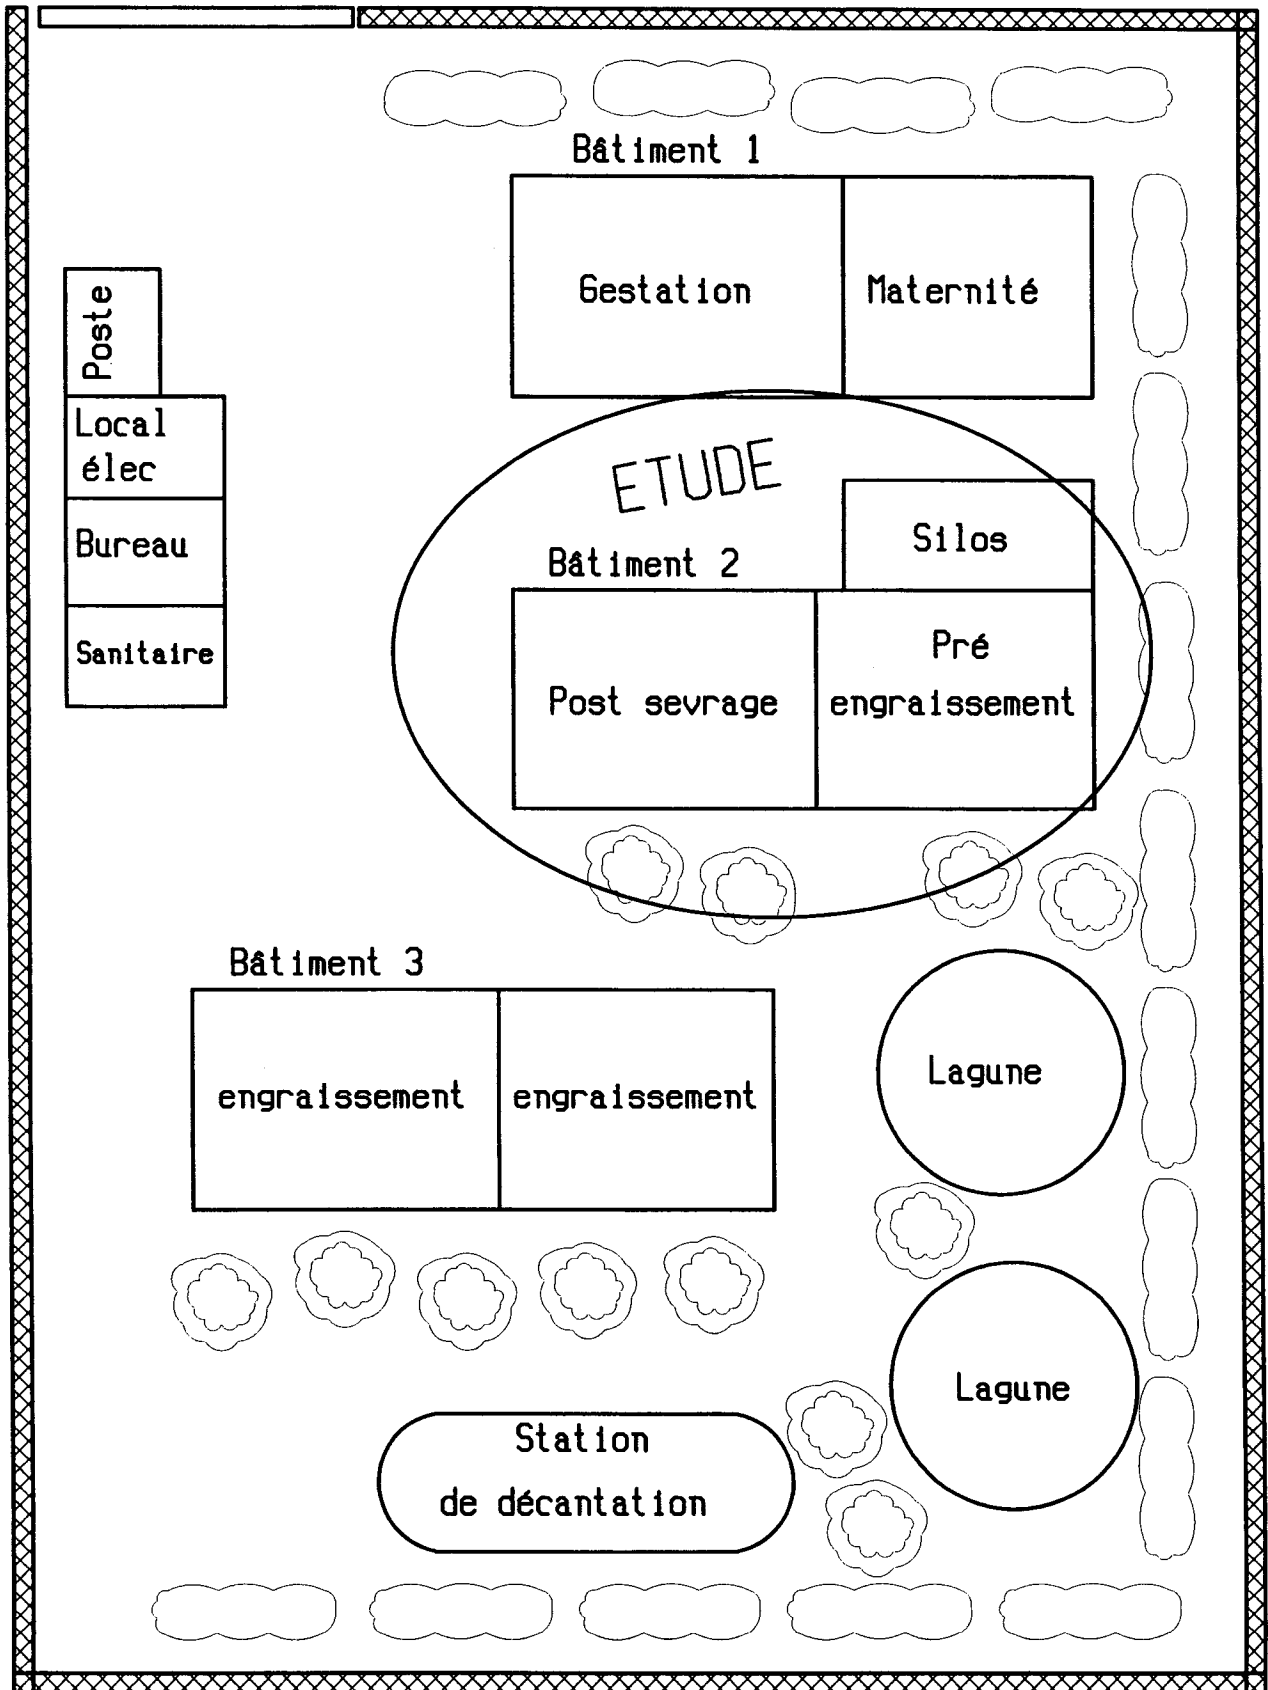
Bâtiment 1

Gestation

Maternité

Poste

Local élec

Bureau

Sanitaire

ETUDE

Silos

Bâtiment 2

Post sevrage

Pré engraissement

Bâtiment 3

engraissement

engraissement

Lagune

Lagune

Station de décantation